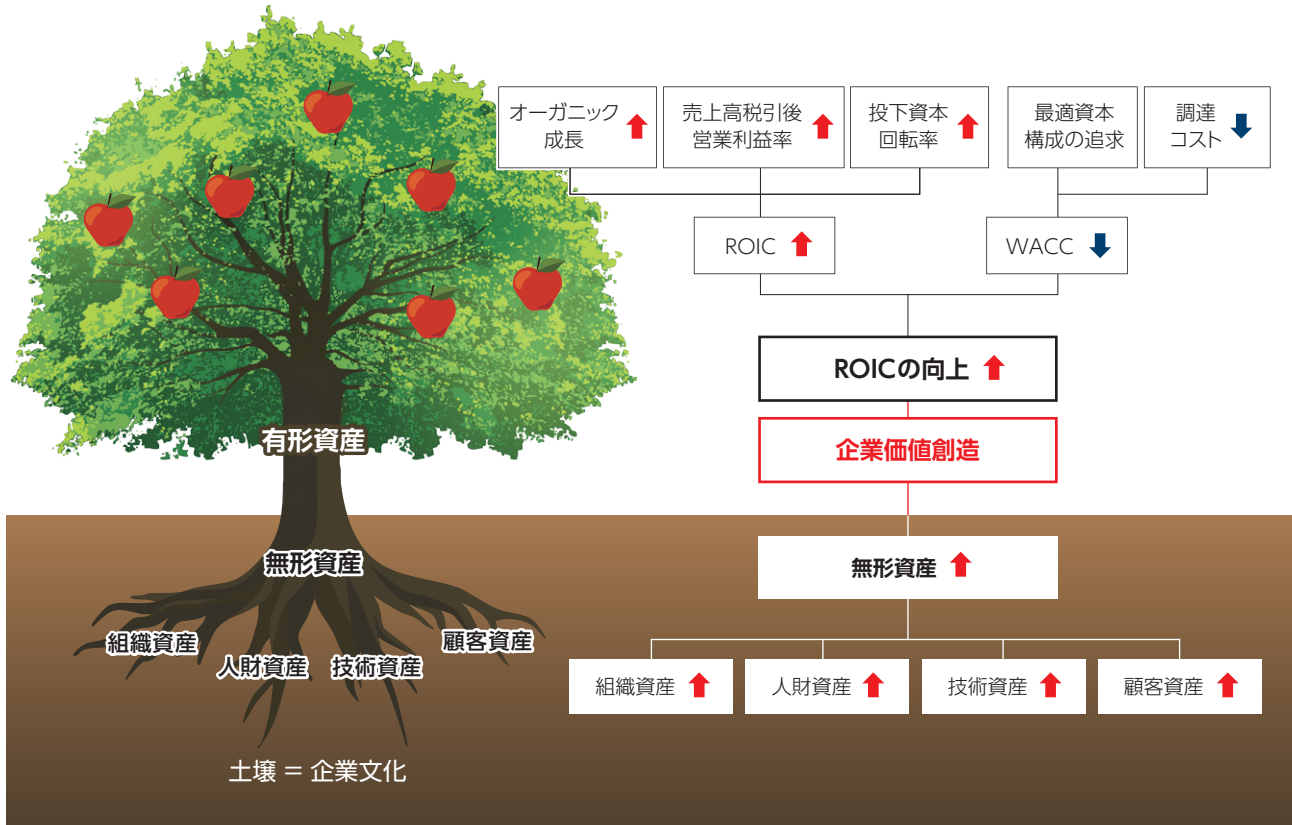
オーガニック成長

売上高税引後営業利益率

投下資本回転率

最適資本構成の追求

調達コスト

ROIC

WACC

ROICの向上

企業価値創造

有形資産

無形資産

組織資産

人財資産

技術資産

顧客資産

無形資産

組織資産

人財資産

技術資産

顧客資産

土壌 = 企業文化